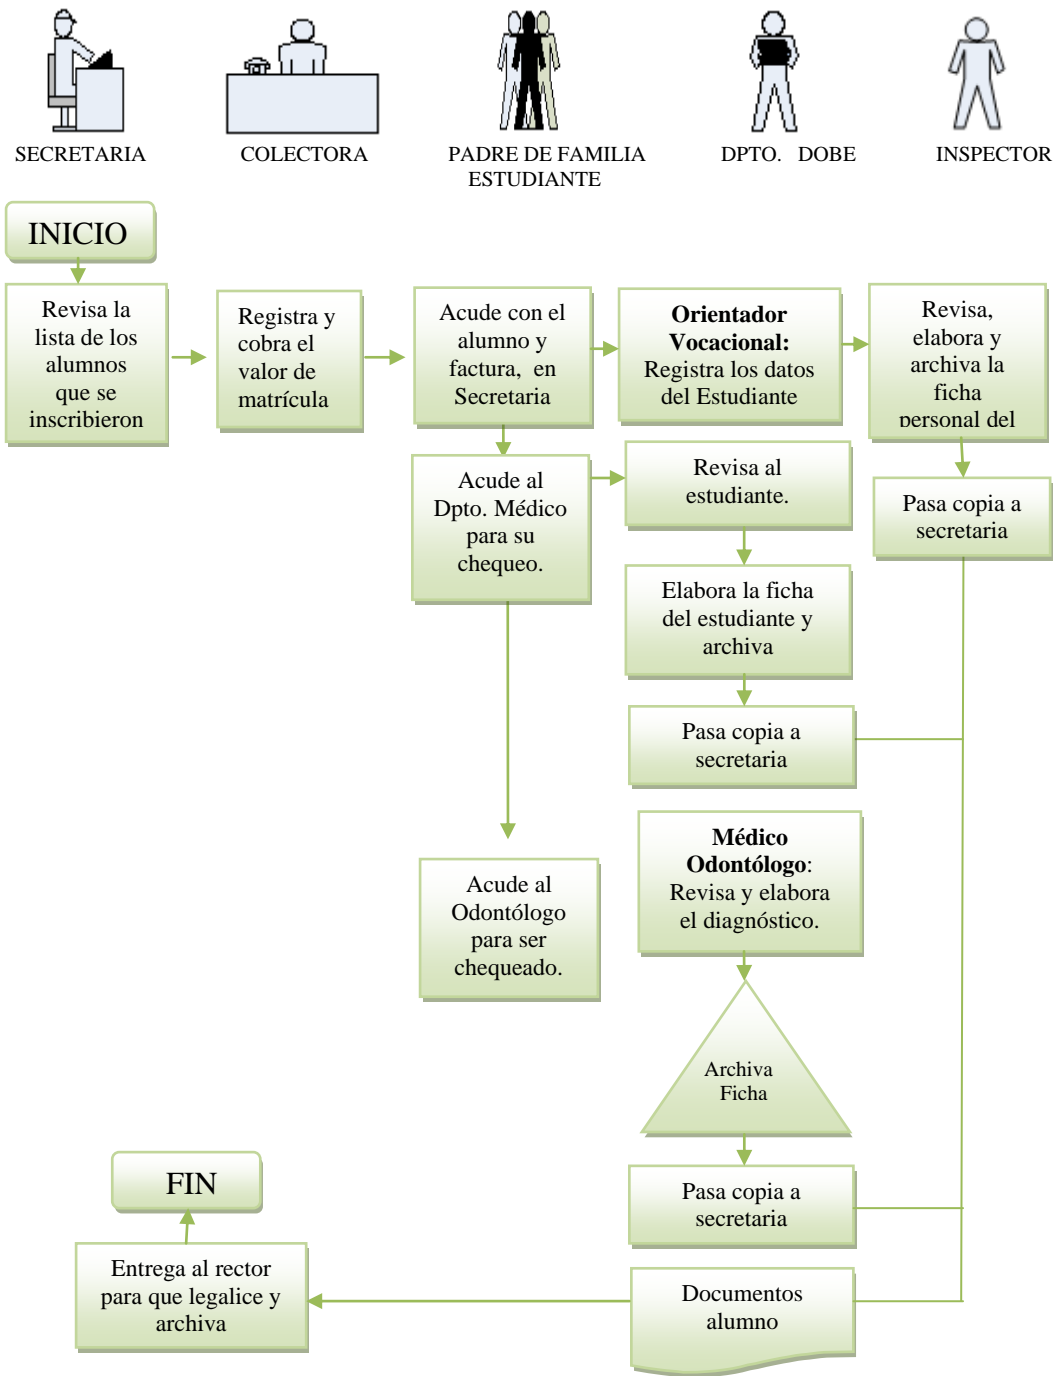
SECRETARIA

COLECTORA

PADRE DE FAMILIA
ESTUDIANTE

DPTO. DOBE

INSPECTOR

INICIO

Revisa la lista de los alumnos que se inscribieron

Registra y cobra el valor de matrícula

Acude con el alumno y factura, en Secretaria

**Orientador Vocacional:** Registra los datos del Estudiante

Revisa, elabora y archiva la ficha personal del

Acude al Dpto. Médico para su chequeo.

Revisa al estudiante.

Pasa copia a secretaria

Elabora la ficha del estudiante y archiva

Pasa copia a secretaria

Acude al Odontólogo para ser chequeado.

**Médico Odontólogo**: Revisa y elabora el diagnóstico.

Archiva Ficha

FIN

Pasa copia a secretaria

Entrega al rector para que legalice y archiva

Documentos alumno